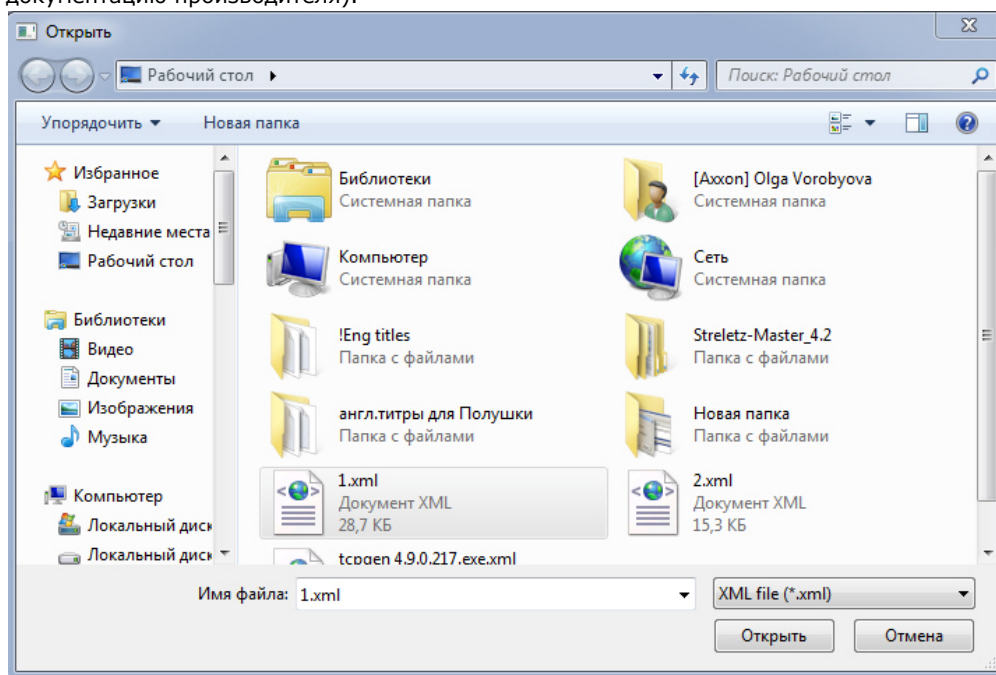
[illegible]

Открыть

Рабочий стол ▸

Поиск: Рабочий стол

Упорядочить ▾ Новая папка

Избранное
Загрузки
Недавние места
Рабочий стол

Библиотеки
Видео
Документы
Изображения
Музыка

Компьютер
Локальный диск
Локальный диск

Библиотеки
Системная папка

[Axxon] Olga Vorobyova
Системная папка

Компьютер
Системная папка

Сеть
Системная папка

!Eng titles
Папка с файлами

Streletz-Master_4.2
Папка с файлами

англ.титры для Полушки
Папка с файлами

Новая папка
Папка с файлами

1.xml
Документ XML
28,7 КБ

2.xml
Документ XML
15,3 КБ

tcpgen 4.9.0.217.exe.xml

Имя файла: 1.xml

XML file (*.xml)

Открыть

Отмена